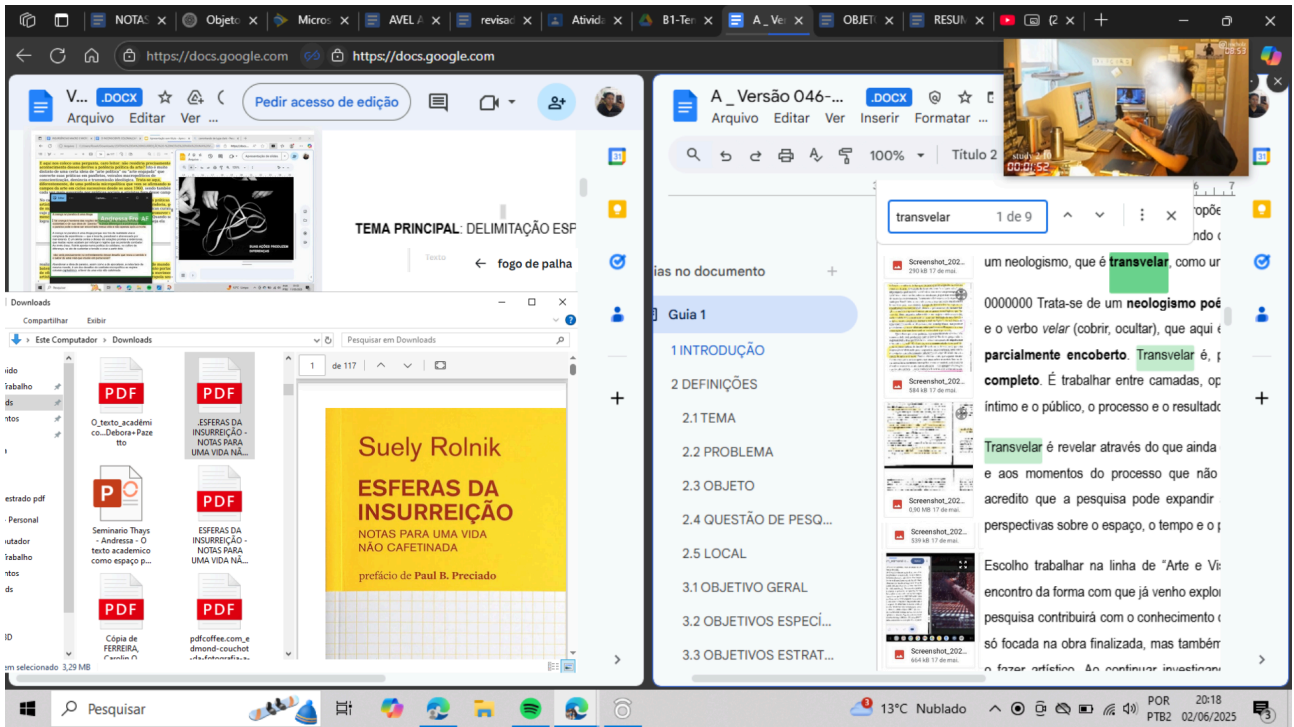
NOTAS | Objeto | Micros | AVEL A | revisad | Ativida | B1-Ten | A _Ver | OBJETO | RESUM | (2

https://docs.google.com | https://docs.google.com

V... .DOCX
Arquivo Editar Ver ...
Pedir acesso de edição

TEMA PRINCIPAL: DELIMITAÇÃO ESP
fogo de palha

Downloads
Compartilhar Exibir
Este Computador > Downloads
Pesquisar em Downloads

O_texto_acadêmico....Debora+Pazetto
ESFERAS DA INSURREIÇÃO - NOTAS PARA UMA VIDA NÃ...
Seminario Thays - Andressa - O texto academico como espaço p...
ESFERAS DA INSURREIÇÃO - NOTAS PARA UMA VIDA NÃ...
Cópia de FERREIRA, Carolin O
pdfcoffee.com_edmond-couchot-da-fotografia-a-
1 de 117

Suely Rolnik
ESFERAS DA INSURREIÇÃO
NOTAS PARA UMA VIDA NÃO CAFETINADA
prefácio de Paul B. Preciado

em selecionado 3,29 MB

A _ Versão 046-... .DOCX
Arquivo Editar Ver Inserir Formatar
100% Título 2

transvelar 1 de 9

ias no documento
Guia 1
1 INTRODUÇÃO
2 DEFINIÇÕES
2.1 TEMA
2.2 PROBLEMA
2.3 OBJETO
2.4 QUESTÃO DE PESQ...
2.5 LOCAL
3.1 OBJETIVO GERAL
3.2 OBJETIVOS ESPECÍ...
3.3 OBJETIVOS ESTRAT...

Screenshot_202... 290 kB 17 de mai.
Screenshot_202... 584 kB 17 de mai.
Screenshot_202... 0,90 MB 17 de mai.
Screenshot_202... 539 kB 17 de mai.
Screenshot_202... 664 kB 17 de mai.

um neologismo, que é transvelar, como u

0000000 Trata-se de um neologismo poé e o verbo velar (cobrir, ocultar), que aqui é parcialmente encoberto. Transvelar é, completo. É trabalhar entre camadas, op íntimo e o público, o processo e o resultado

Transvelar é revelar através do que ainda e aos momentos do processo que não acredito que a pesquisa pode expandir perspectivas sobre o espaço, o tempo e o

Escolho trabalhar na linha de "Arte e Vi encontro da forma com que já venho explor pesquisa contribuirá com o conhecimento só focada na obra finalizada, mas também o fazer artístico. Ao continuar investigar

study 2:10
00:01:52

Pesquisar
13°C Nublado
POR PTB2 20:18 02/06/2025